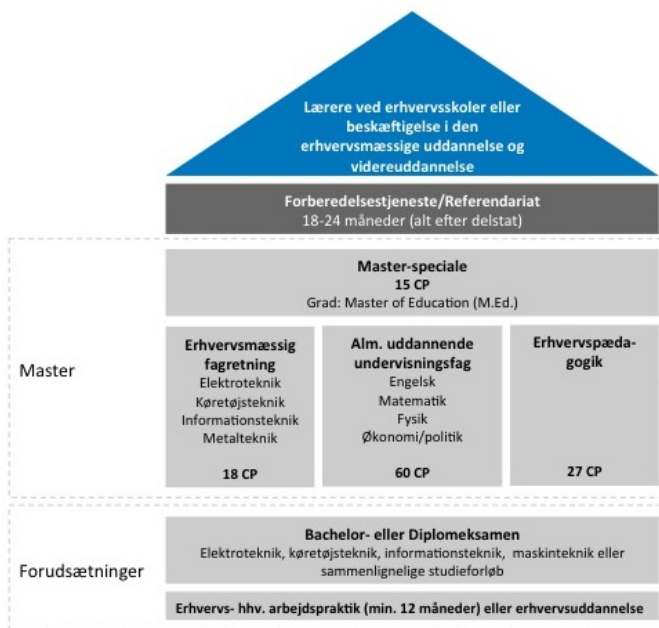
Lærere ved erhvervsskoler eller beskæftigelse i den erhvervsmæssige uddannelse og videreuddannelse

Forberedelsestjeneste/Referendariat
18-24 måneder (alt efter delstat)

Master

Master-speciale
15 CP
Grad: Master of Education (M.Ed.)

Erhvervsmæssig fagretning
Elektroteknik
Køretøjsteknik
Informationsteknik
Metalteknik

18 CP

Alm. uddannende undervisningsfag
Engelsk
Matematik
Fysik
Økonomi/politik

60 CP

Erhvervspædagogik

27 CP

Forudsætninger

Bachelor- eller Diplomeksamen
Elektroteknik, køretøjsteknik, informationsteknik, maskinteknik eller sammenlignelige studieforløb

Erhvervs- hhv. arbejdspraktik (min. 12 måneder) eller erhvervsuddannelse